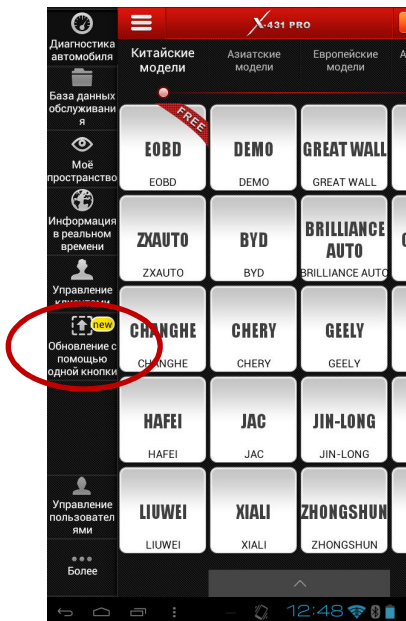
Диагностика автомобиля

База данных обслуживания

Моё пространство

Информация в реальном времени

Управление клиентами

new

Обновление с помощью одной кнопки

Управление пользователями

Более

X-431 PRO

Китайские модели

Азиатские модели

Европейские модели

FREE

EOBD
EOBD

DEMO
DEMO

GREAT WALL
GREAT WALL

ZXAUTO
ZXAUTO

BYD
BYD

BRILLIANCE AUTO
BRILLIANCE AUTO

CHANGHE
CHANGHE

CHERY
CHERY

GEELY
GEELY

HAFEI
HAFEI

JAC
JAC

JIN-LONG
JIN-LONG

LIUWEI
LIUWEI

XIALI
XIALI

ZHONGSHUN
ZHONGSHUN

12:48